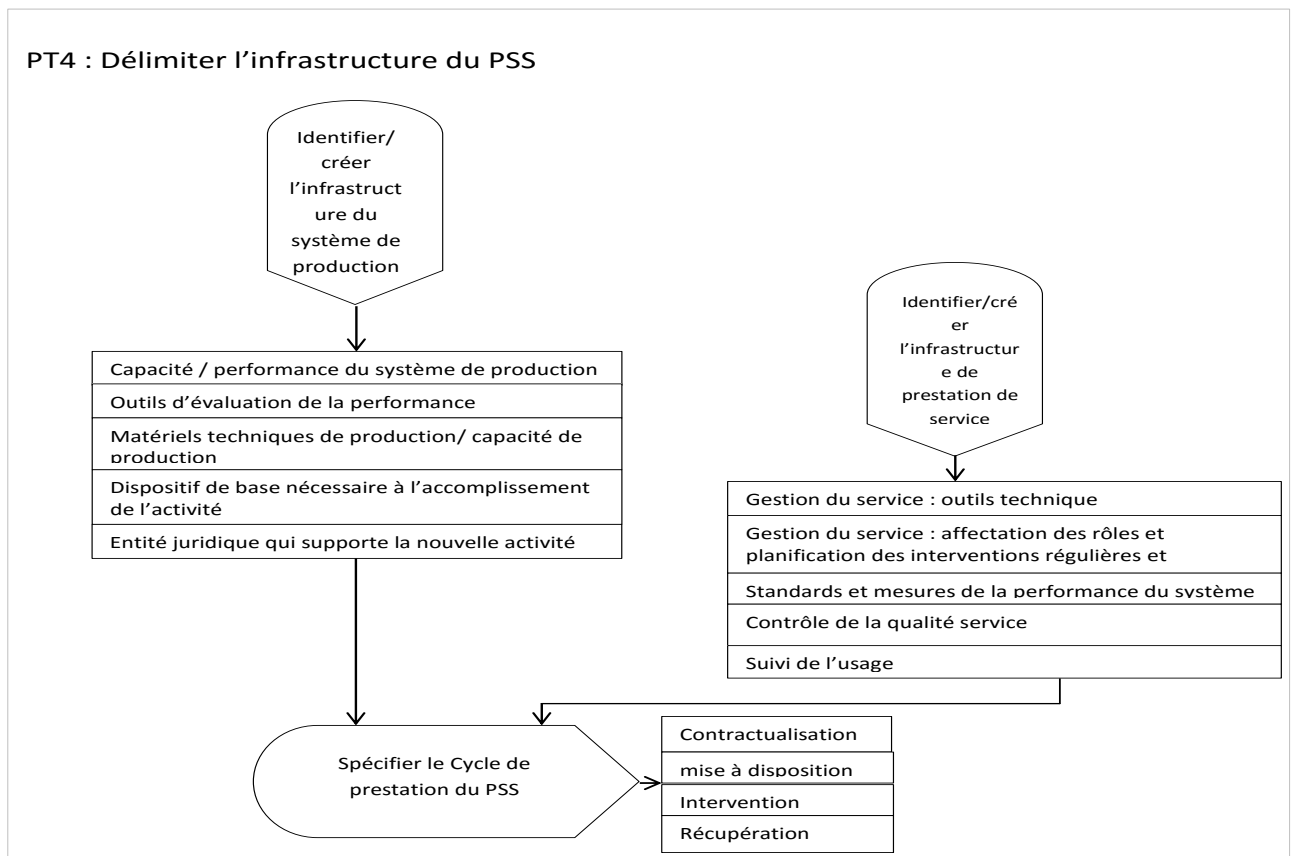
PT4 : Délimiter l'infrastructure du PSS

Identifier/ créer l'infrastructure du système de production

Capacité / performance du système de production

Outils d'évaluation de la performance

Matériels techniques de production/ capacité de production

Dispositif de base nécessaire à l'accomplissement de l'activité

Entité juridique qui supporte la nouvelle activité

Identifier/créer l'infrastructure de prestation de service

Gestion du service : outils technique

Gestion du service : affectation des rôles et planification des interventions régulières et

Standards et mesures de la performance du système

Contrôle de la qualité service

Suivi de l'usage

Spécifier le Cycle de prestation du PSS

Contractualisation

mise à disposition

Intervention

Récupération